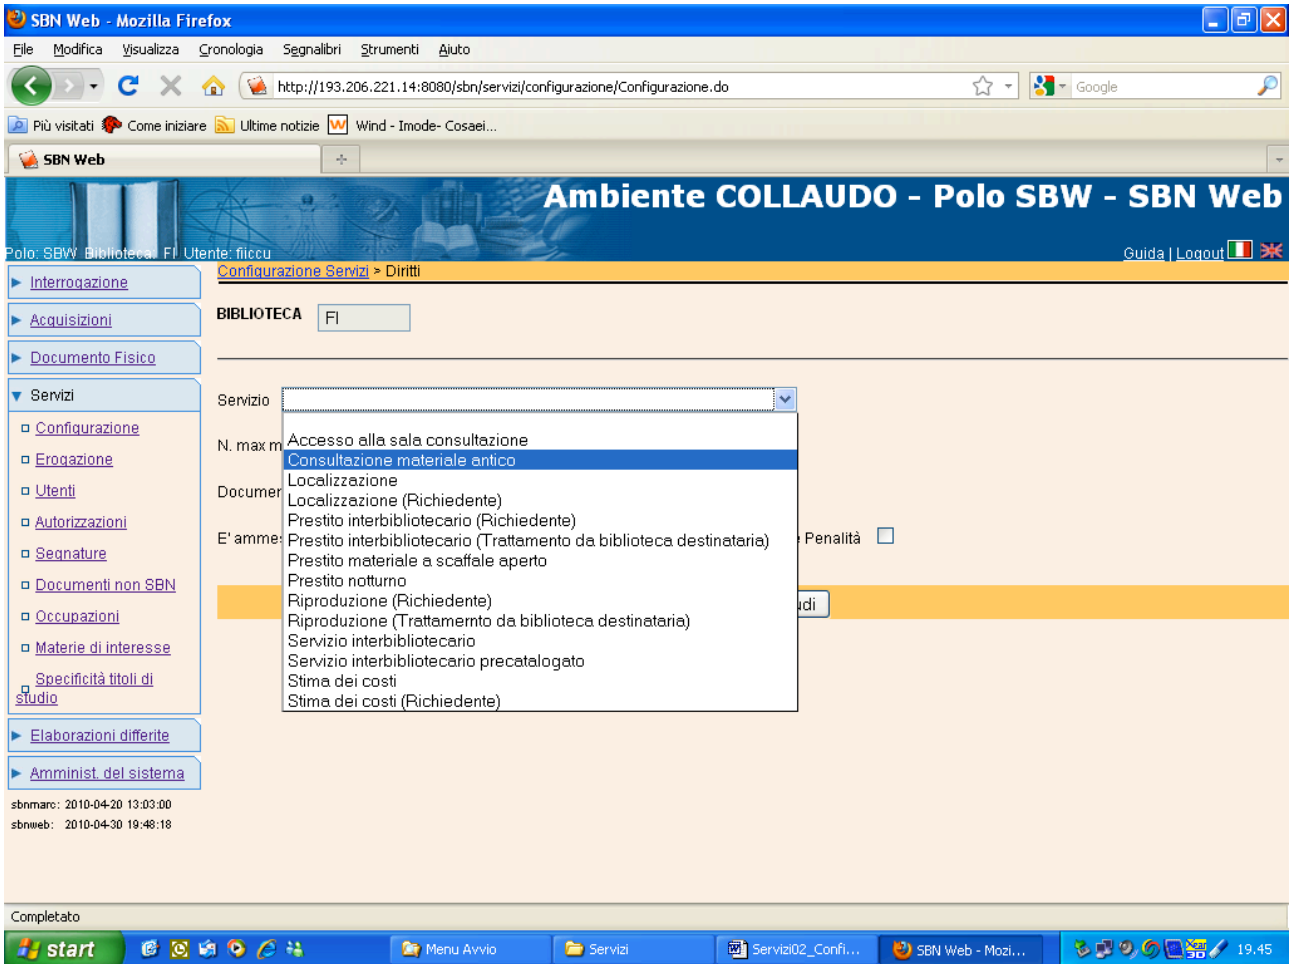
SBN Web - Mozilla Firefox

File Modifica Visualizza Cronologia Segnalibri Strumenti Aiuto

http://193.206.221.14:8080/sbn/servizi/configurazione/Configurazione.do

Google

Più visitati Come iniziare Ultime notizie Wind - Imode- Cosaei...

SBN Web

Ambiente COLLAUDO - Polo SBW - SBN Web

Polo: SBW Biblioteca: FI Utente: fiiccu

Guida | Logout

Interrogazione

Acquisizioni

Documento Fisico

Servizi

Configurazione

Erogazione

Utenti

Autorizzazioni

Segnature

Documenti non SBN

Occupazioni

Materie di interesse

Specificità titoli di studio

Elaborazioni differite

Amminist. del sistema

sbnmarc: 2010-04-20 13:03:00
sbnweb: 2010-04-30 19:48:18

Configurazione Servizi > Diritti

BIBLIOTECA FI

Servizio

N. max m

Documer

E' amme

Penalità

udi

Accesso alla sala consultazione
Consultazione materiale antico
Localizzazione
Localizzazione (Richiedente)
Prestito interbibliotecario (Richiedente)
Prestito interbibliotecario (Trattamento da biblioteca destinataria)
Prestito materiale a scaffale aperto
Prestito notturno
Riproduzione (Richiedente)
Riproduzione (Trattamernto da biblioteca destinataria)
Servizio interbibliotecario
Servizio interbibliotecario precatalogato
Stima dei costi
Stima dei costi (Richiedente)

Completato

start Menu Avvio Servizi Servizi02_Confi... SBN Web - Mozi... 19.45